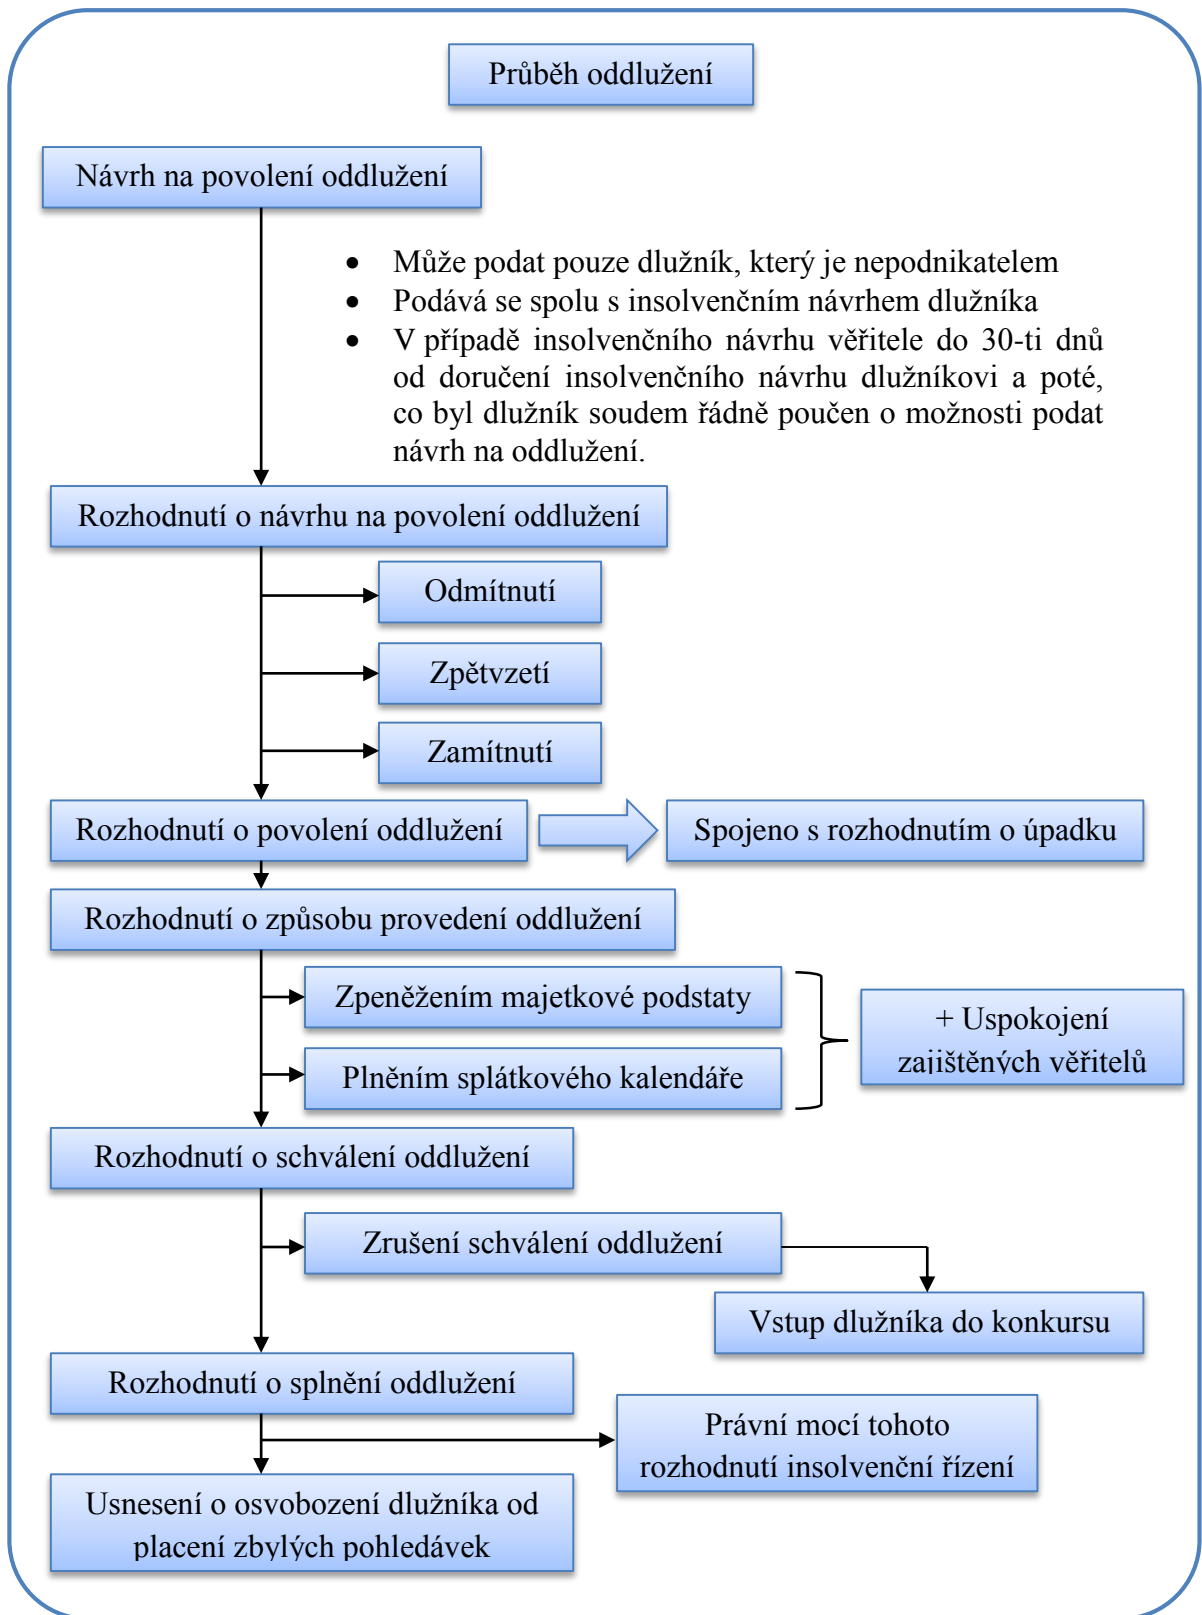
Průběh oddlužení

Návrh na povolení oddlužení

- Může podat pouze dlužník, který je nepodnikatelem
- Podává se spolu s insolvenčním návrhem dlužníka
- V případě insolvenčního návrhu věřitele do 30-ti dnů od doručení insolvenčního návrhu dlužníkovi a poté, co byl dlužník soudem řádně poučen o možnosti podat návrh na oddlužení.

Rozhodnutí o návrhu na povolení oddlužení

Odmítnutí

Zpětvzetí

Zamítnutí

Rozhodnutí o povolení oddlužení

Spojeno s rozhodnutím o úpadku

Rozhodnutí o způsobu provedení oddlužení

Zpeněžením majetkové podstaty

Plněním splátkového kalendáře

+ Uspokojení zajištěných věřitelů

Rozhodnutí o schválení oddlužení

Zrušení schválení oddlužení

Vstup dlužníka do konkursu

Rozhodnutí o splnění oddlužení

Právní mocí tohoto rozhodnutí insolvenční řízení

Usnesení o osvobození dlužníka od placení zbylých pohledávek